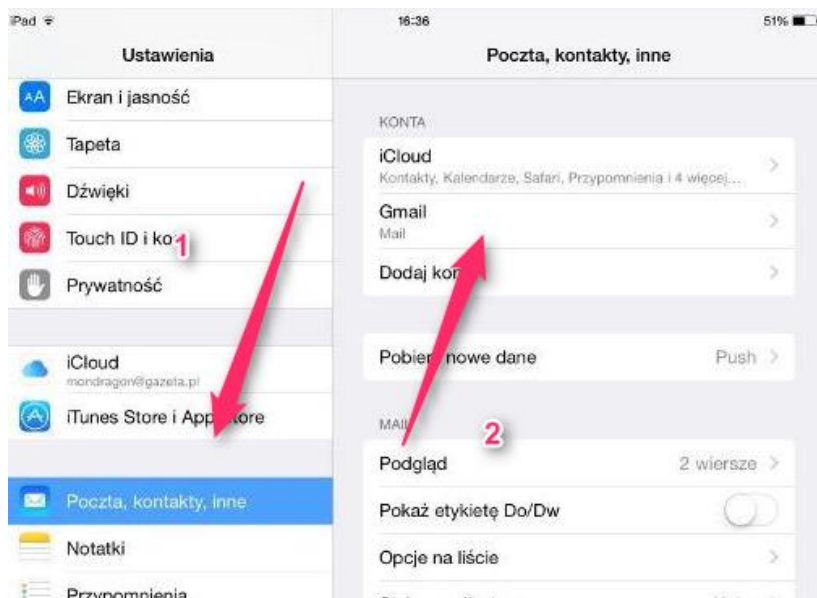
iPad

16:36

51%

Ustawienia

Ekran i jasność

Tapeta

Dźwięki

Touch ID i ko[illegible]

1

Prywatność

iCloud
mondragon@gazeta.pl

iTunes Store i App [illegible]tore

Poczta, kontakty, inne

Notatki

Przypomnienia

Poczta, kontakty, inne

KONTA

iCloud
Kontakty, Kalendarze, Safari, Przypomnienia i 4 więcej...

Gmail
Mail

Dodaj ko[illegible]

Pobie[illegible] nowe dane
Push

MAI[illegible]

2

Podgląd
2 wiersze

Pokaż etykietę Do/Dw

Opcje na liście